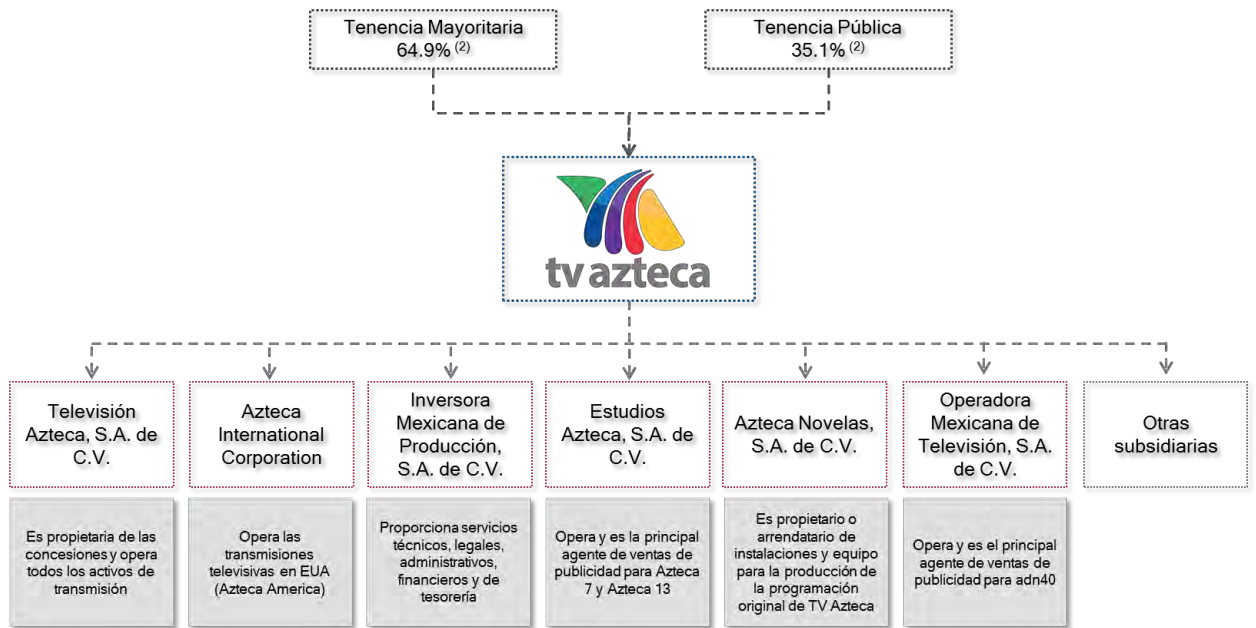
Tenencia Mayoritaria
64.9% $^{(2)}$

Tenencia Pública
35.1% $^{(2)}$

tv azteca

Televisión Azteca, S.A. de C.V.

Azteca International Corporation

Inversora Mexicana de Producción, S.A. de C.V.

Estudios Azteca, S.A. de C.V.

Azteca Novelas, S.A. de C.V.

Operadora Mexicana de Televisión, S.A. de C.V.

Otras subsidiarias

Es propietaria de las concesiones y opera todos los activos de transmisión

Opera las transmisiones televisivas en EUA (Azteca America)

Proporciona servicios técnicos, legales, administrativos, financieros y de tesorería

Opera y es la principal agente de ventas de publicidad para Azteca 7 y Azteca 13

Es propietario o arrendatario de instalaciones y equipo para la producción de la programación original de TV Azteca

Opera y es el principal agente de ventas de publicidad para adn40